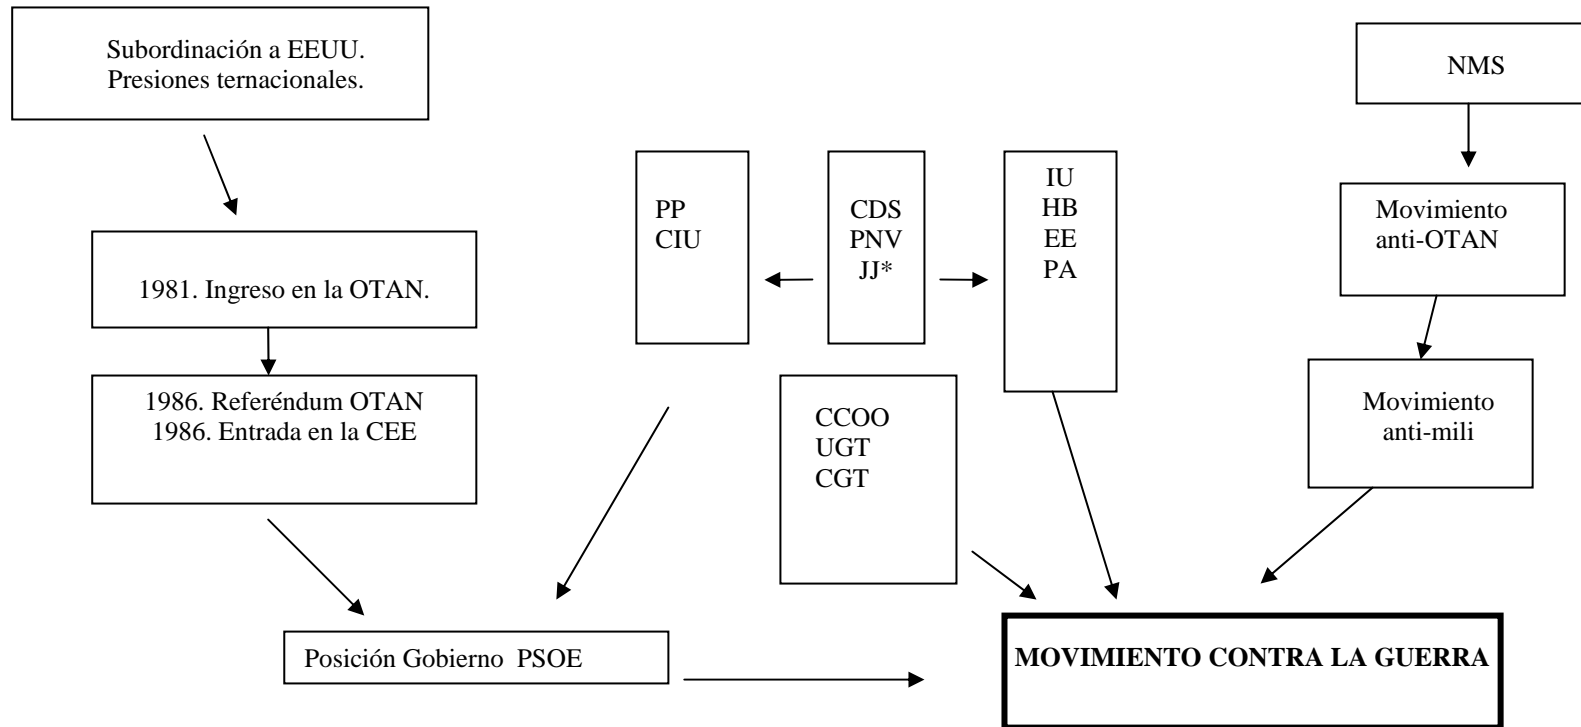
Subordinación a EEUU.
Presiones ternacionales.

1981. Ingreso en la OTAN.

1986. Referéndum OTAN
1986. Entrada en la CEE

Posición Gobierno PSOE

PP
CIU

CDS
PNV
JJ*

IU
HB
EE
PA

CCOO
UGT
CGT

NMS

Movimiento
anti-OTAN

Movimiento
anti-mili

MOVIMIENTO CONTRA LA GUERRA